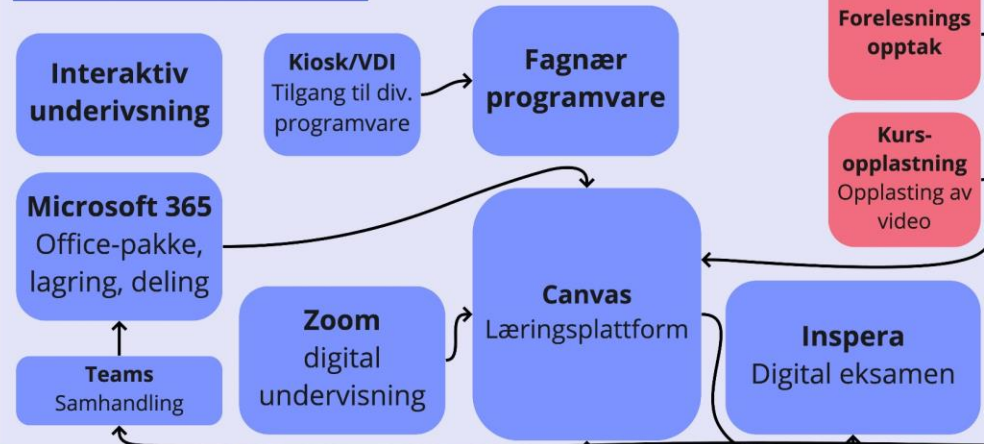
Interaktiv underivsning

Kiosk/VDI
Tilgang til div. programvare

Fagnær programvare

Forelesnings opptak

Kurs-opplastning
Opplasting av video

Microsoft 365
Office-pakke, lagring, deling

Canvas
Læringsplattform

Zoom
digital undervisning

Inspera
Digital eksamen

Teams
Samhandling